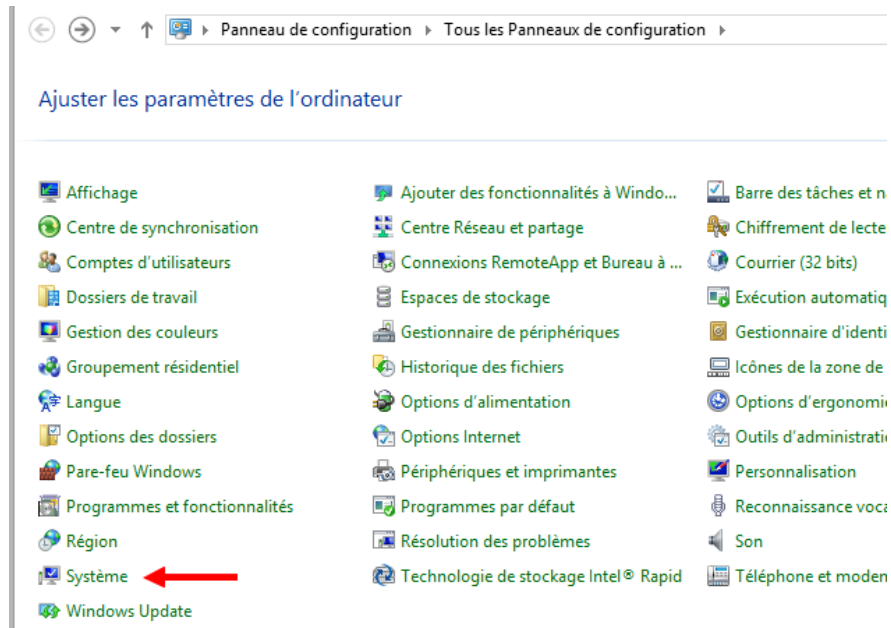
Panneau de configuration ▸ Tous les Panneaux de configuration ▸

Ajuster les paramètres de l'ordinateur

Affichage
Centre de synchronisation
Comptes d'utilisateurs
Dossiers de travail
Gestion des couleurs
Groupement résidentiel
Langue
Options des dossiers
Pare-feu Windows
Programmes et fonctionnalités
Région
Système
Windows Update

Ajouter des fonctionnalités à Windo...
Centre Réseau et partage
Connexions RemoteApp et Bureau à ...
Espaces de stockage
Gestionnaire de périphériques
Historique des fichiers
Options d'alimentation
Options Internet
Périphériques et imprimantes
Programmes par défaut
Résolution des problèmes
Technologie de stockage Intel® Rapid

Barre des tâches et n
Chiffrement de lecte
Courrier (32 bits)
Exécution automatiq
Gestionnaire d'identi
Icônes de la zone de
Options d'ergonomi
Outils d'administrati
Personnalisation
Reconnaissance voca
Son
Téléphone et moden